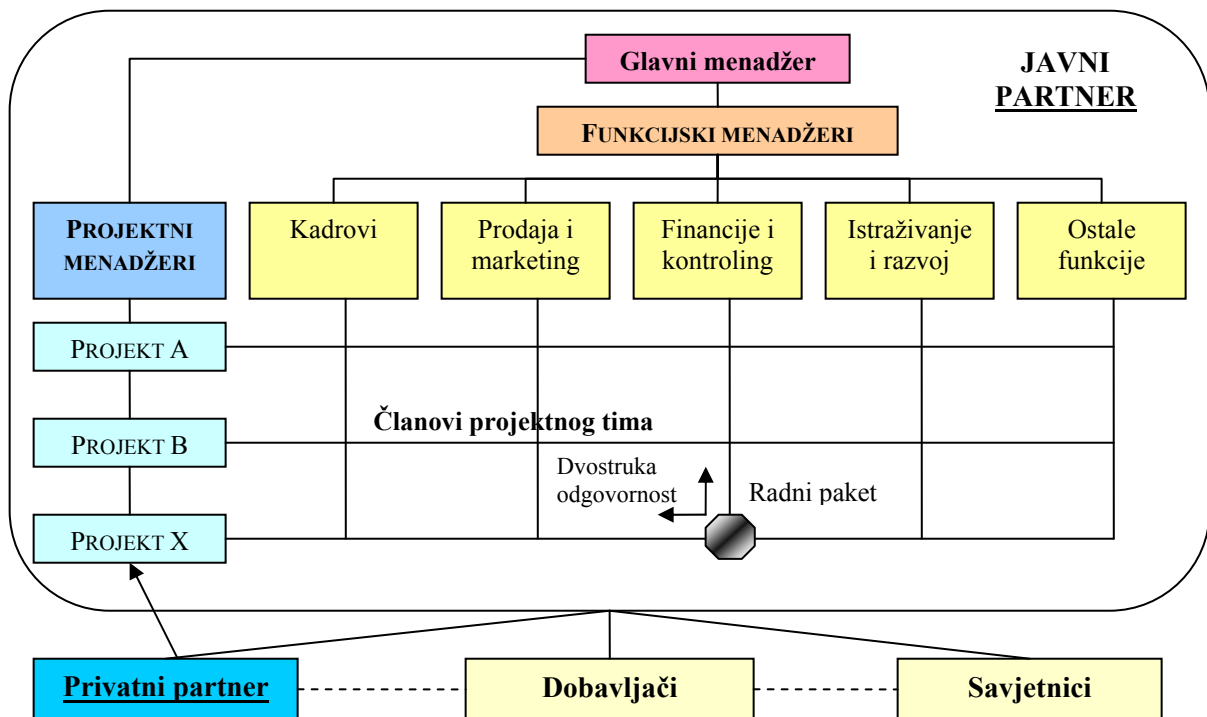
Glavni menadžer

JAVNI PARTNER

FUNKCIJSKI MENADŽERI

PROJEKTNI MENADŽERI

Kadrovi

Prodaja i marketing

Financije i kontroling

Istraživanje i razvoj

Ostale funkcije

PROJEKT A

Članovi projektnog tima

PROJEKT B

Dvostruka odgovornost

Radni paket

PROJEKT X

Privatni partner

Dobavljači

Savjetnici